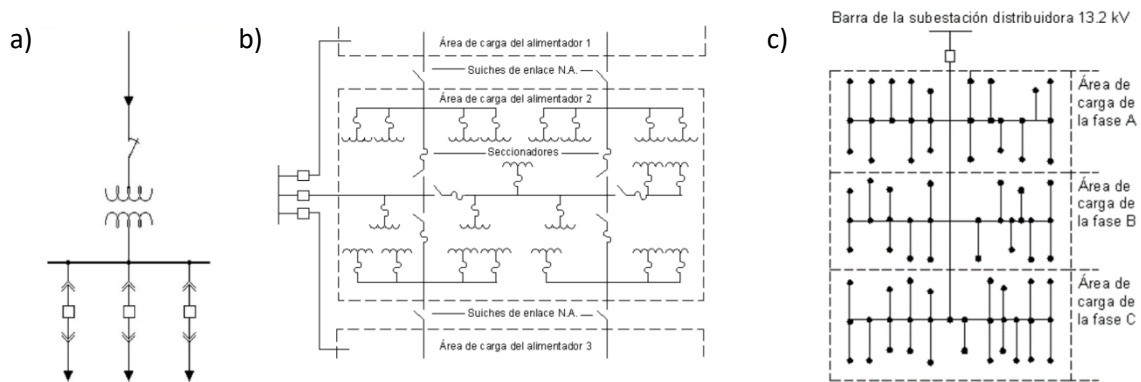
a)

b)

Área de carga del alimentador 1

Suiches de enlace N.A.

Área de carga del alimentador 2

Seccionadores

Suiches de enlace N.A.

Área de carga del alimentador 3

c)

Barra de la subestación distribuidora 13.2 kV

Área de carga de la fase A

Área de carga de la fase B

Área de carga de la fase C